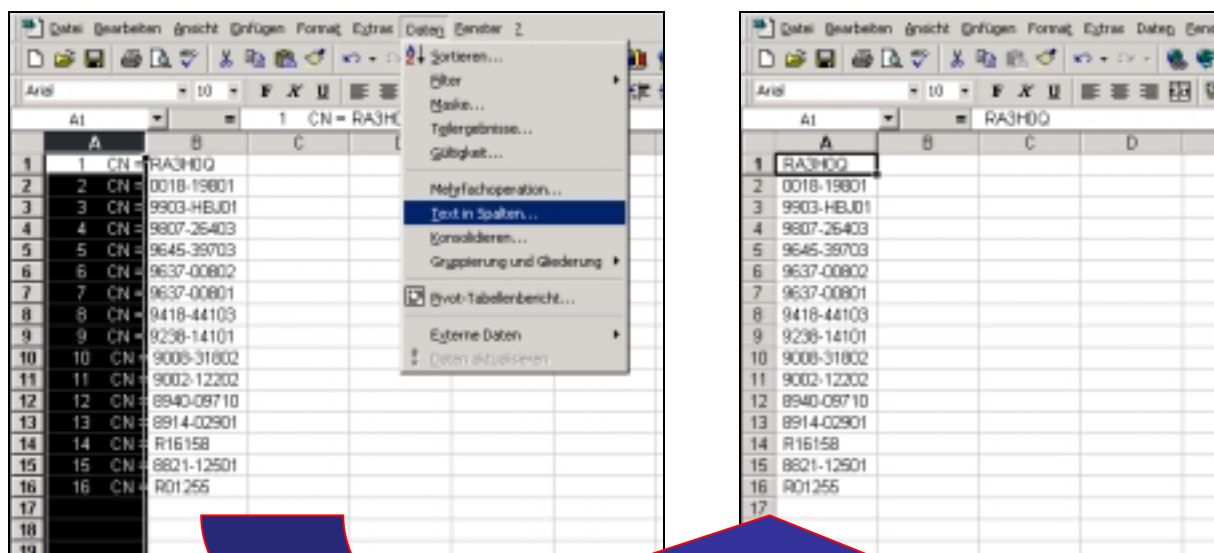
Datei Bearbeiten Ansicht Einfügen Format Extras Daten Fenster ?

Arial 10 F K U

A1 = 1 CN = RA3H0

| | A | B | C |
|---|---|---|---|
| 1 | 1 CN = | RA3H0Q | |
| 2 | 2 CN = | 0018-19801 | |
| 3 | 3 CN = | 9903-HBJ01 | |
| 4 | 4 CN = | 9807-26403 | |
| 5 | 5 CN = | 9645-39703 | |
| 6 | 6 CN = | 9637-00802 | |
| 7 | 7 CN = | 9637-00801 | |
| 8 | 8 CN = | 9418-44103 | |
| 9 | 9 CN = | 9238-14101 | |
| 10 | 10 CN = | 9008-31802 | |
| 11 | 11 CN = | 9002-12202 | |
| 12 | 12 CN = | 8940-09710 | |
| 13 | 13 CN = | 8914-02901 | |
| 14 | 14 CN = | R16158 | |
| 15 | 15 CN = | 8821-12501 | |
| 16 | 16 CN = | R01255 | |
| 17 | | | |
| 18 | | | |
| 19 | | | |

Sortieren...
Filter
Maske...
Teilergebnisse...
Gültigkeit...
Mehrfachoperation...
Text in Spalten...
Konsolidieren...
Gruppierung und Gliederung
Pivot-Tabellenbericht...
Externe Daten
Daten aktualisieren

Datei Bearbeiten Ansicht Einfügen Format Extras Daten Fenster

Arial 10 F K U

A1 = RA3H0Q

| | A | B | C | D |
|---|---|---|---|---|
| 1 | RA3H0Q | | | |
| 2 | 0018-19801 | | | |
| 3 | 9903-HBJ01 | | | |
| 4 | 9807-26403 | | | |
| 5 | 9645-39703 | | | |
| 6 | 9637-00802 | | | |
| 7 | 9637-00801 | | | |
| 8 | 9418-44103 | | | |
| 9 | 9238-14101 | | | |
| 10 | 9008-31802 | | | |
| 11 | 9002-12202 | | | |
| 12 | 8940-09710 | | | |
| 13 | 8914-02901 | | | |
| 14 | R16158 | | | |
| 15 | 8821-12501 | | | |
| 16 | R01255 | | | |
| 17 | | | | |